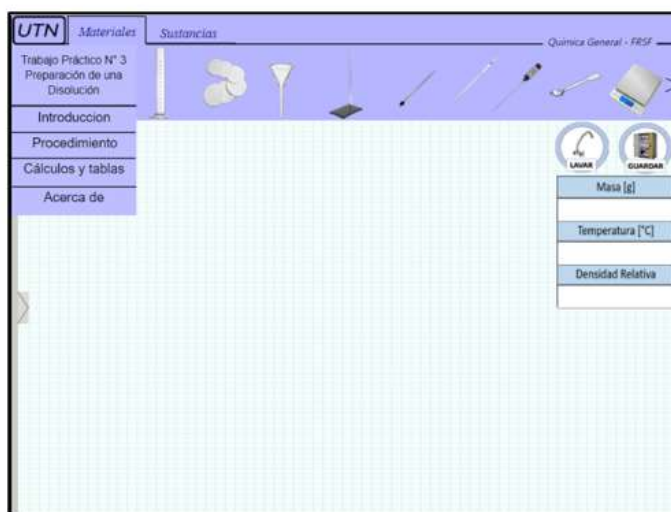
UTN Materiales Sustancias

Química General - FRSF

Trabajo Práctico N° 3 Preparación de una Disolución

Introduccion

Procedimiento

Cálculos y tablas

Acerca de

LAVAR

GUARDAR

| Masa [g] |
|---|
| |
| Temperatura [°C] |
| |
| Densidad Relativa |
| |